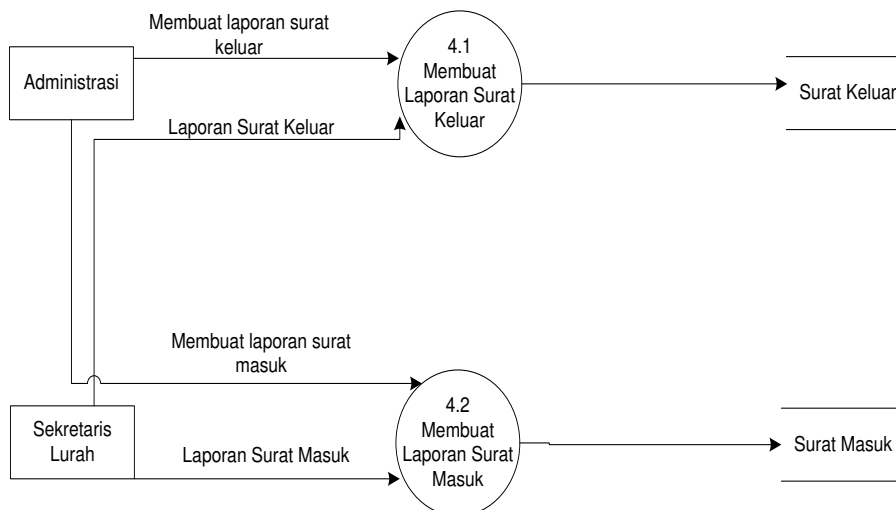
Membuat laporan surat keluar

Administrasi

4.1
Membuat
Laporan Surat
Keluar

Surat Keluar

Laporan Surat Keluar

Membuat laporan surat masuk

Sekretaris
Lurah

4.2
Membuat
Laporan Surat
Masuk

Surat Masuk

Laporan Surat Masuk